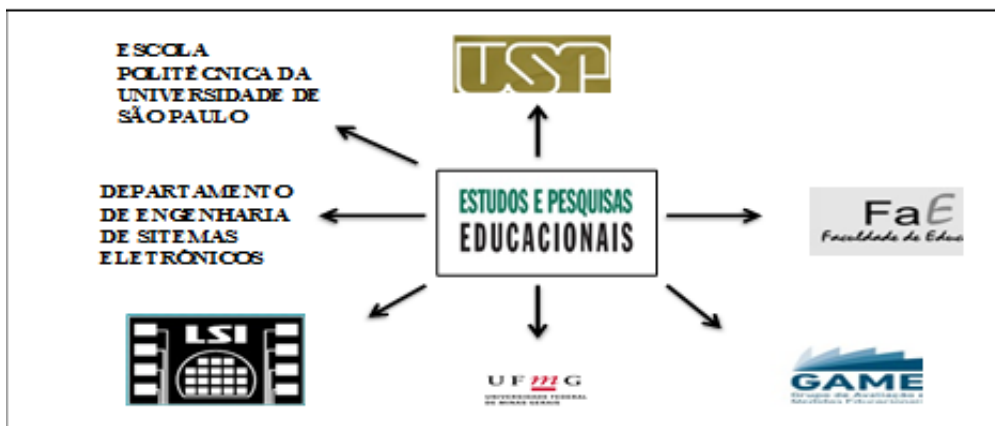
ESCOLA POLITÉCNICA DA UNIVERSIDADE DE SÃO PAULO

USP

DEPARTAMENTO DE ENGENHARIA DE SITEMAS ELETRÔNICOS

ESTUDOS E PESQUISAS EDUCACIONAIS

FaE
Faculdade de Edu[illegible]

LSI

UFMG
UNIVERSIDADE FEDERAL DE MINAS GERAIS

GAME
Grupo de Avaliação e Medidas Educacionais